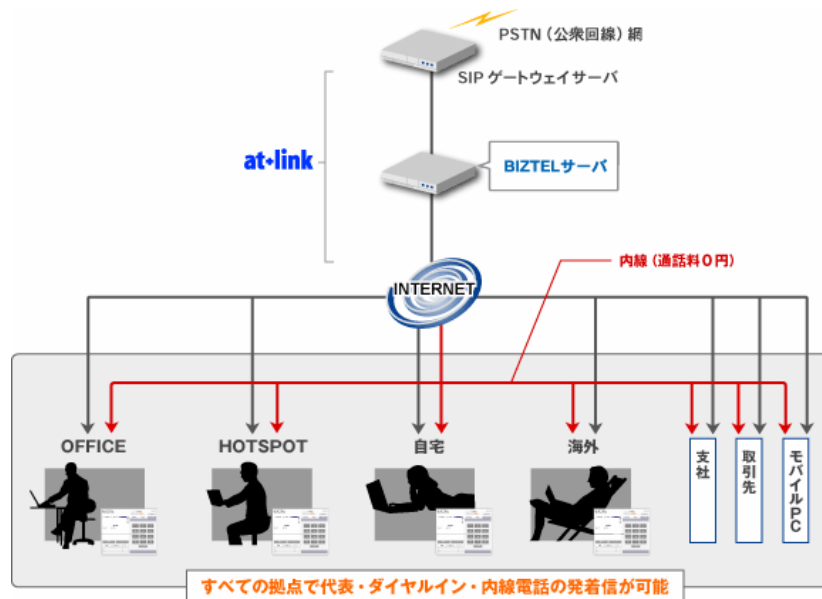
PSTN（公衆回線）網

SIP ゲートウェイサーバ

at+link

BIZTELサーバ

内線（通話料０円）

INTERNET

OFFICE

HOTSPOT

自宅

海外

支社

取引先

モバイルPC

すべての拠点で代表・ダイヤルイン・内線電話の発着信が可能